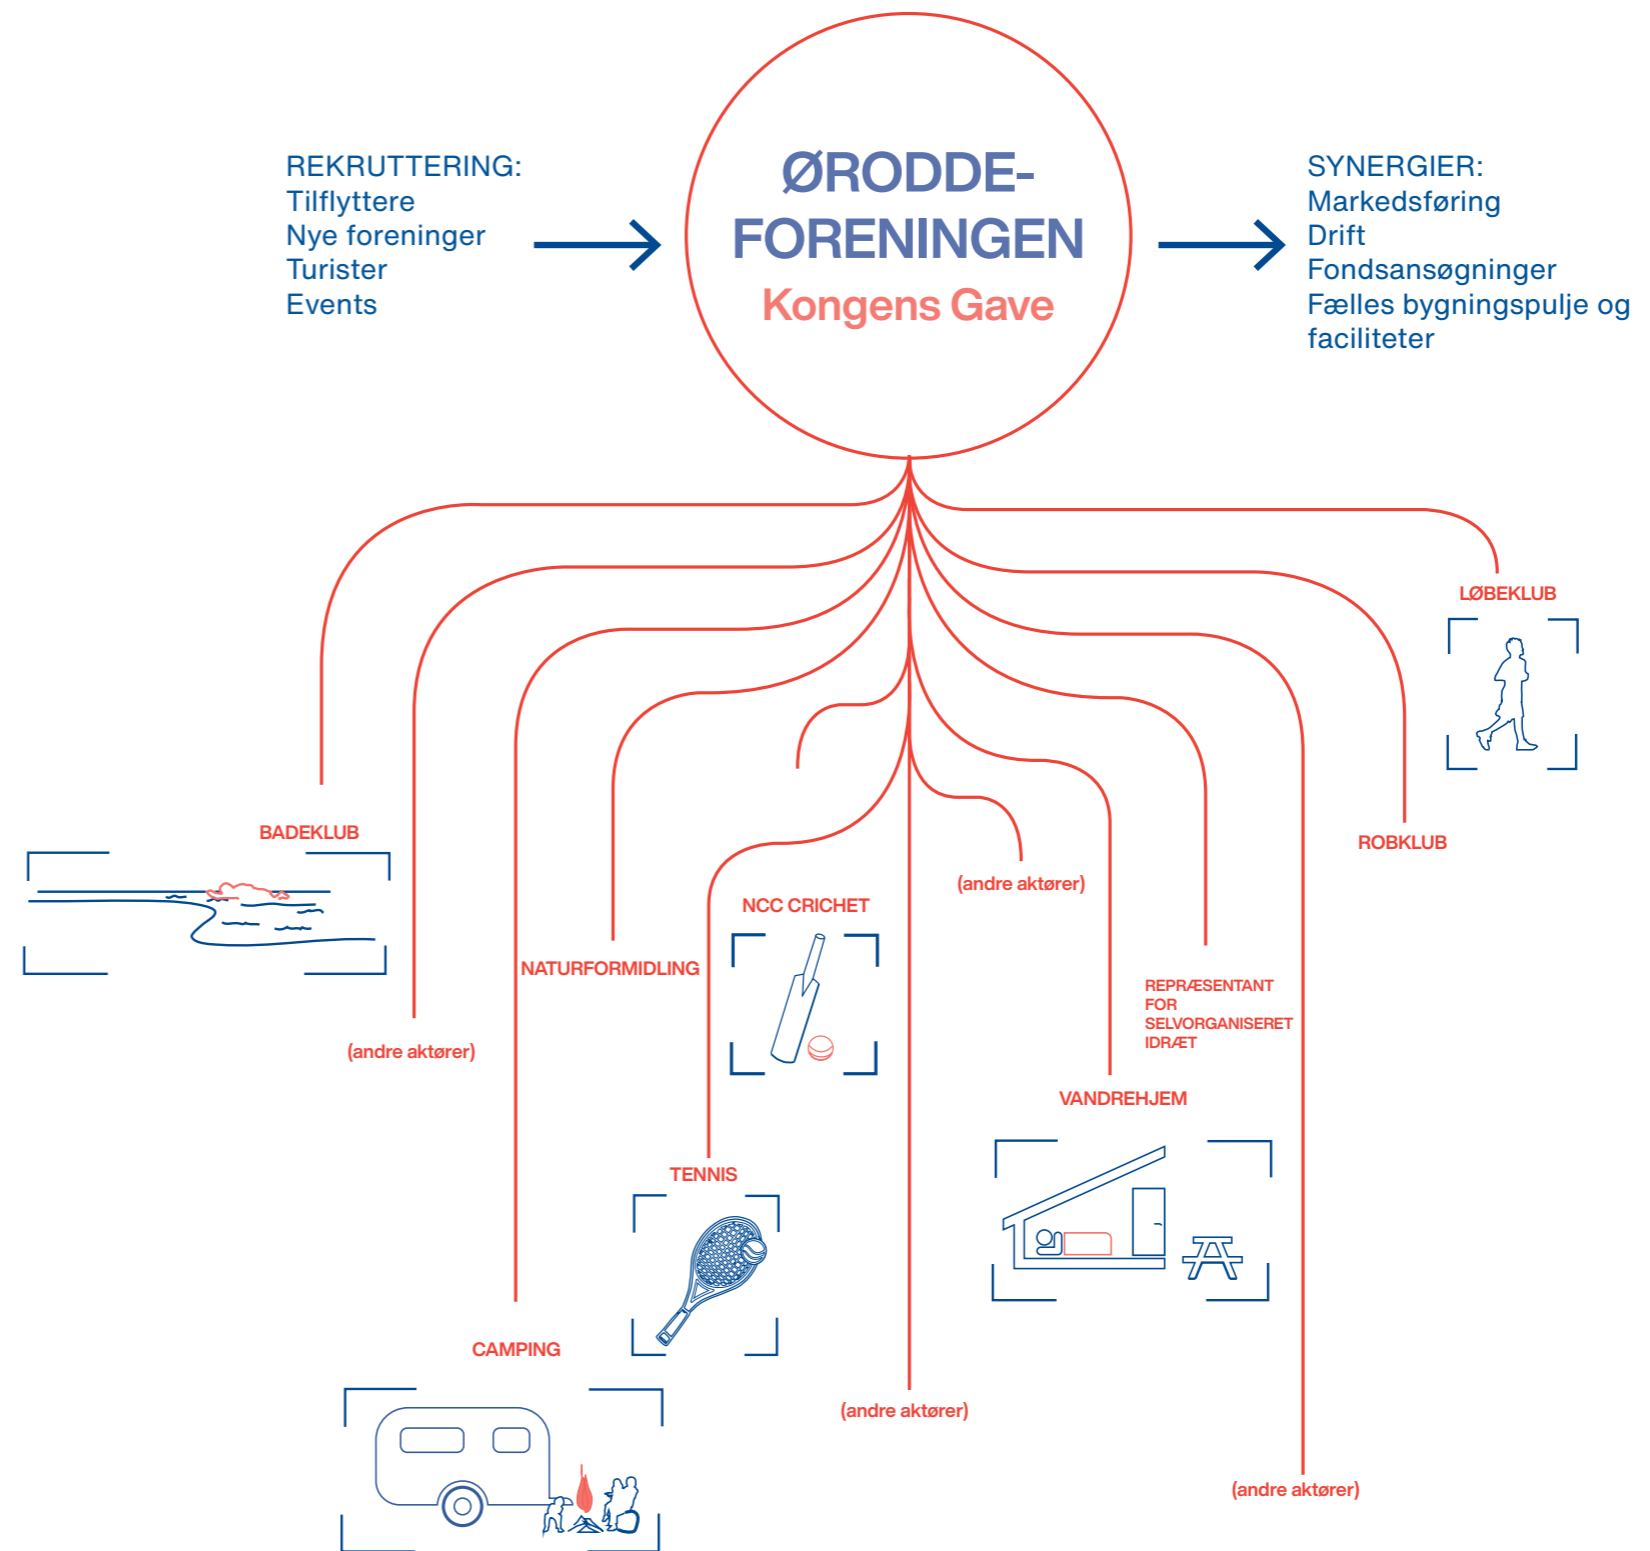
REKRUTTERING:
Tilflyttere
Nye foreninger
Turister
Events

ØRODDE-
FORENINGEN
Kongens Gave

SYNERGIER:
Markedsføring
Drift
Fondsansøgninger
Fælles bygningspulje og faciliteter

LØBEKLUB

BADEKLUB

ROBKLUB

(andre aktører)

NCC CRICHET

NATURFORMIDLING

REPRÆSENTANT FOR SELVORGANISERET IDRÆT

(andre aktører)

VANDREHJEM

TENNIS

CAMPING

(andre aktører)

(andre aktører)